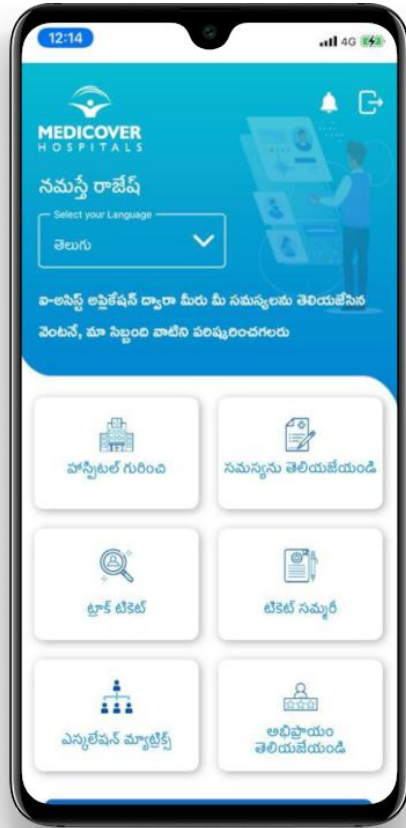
12:14

4G

MEDICOVER
HOSPITALS

నమస్తే రాజేష్

Select your Language

తెలుగు

ఐ-అసిస్ట్ అప్లికేషన్ ద్వారా మీరు మీ సమస్యలను తెలియజేసిన వెంటనే, మా సిబ్బంది వాటిని పరిష్కరించగలరు

హాస్పిటల్ గురించి

సమస్యను తెలియజేయండి

ట్రాక్ టికెట్

టికెట్ సమ్మరీ

ఎస్కలేషన్ మ్యాట్రిక్స్

అభిప్రాయం తెలియజేయండి